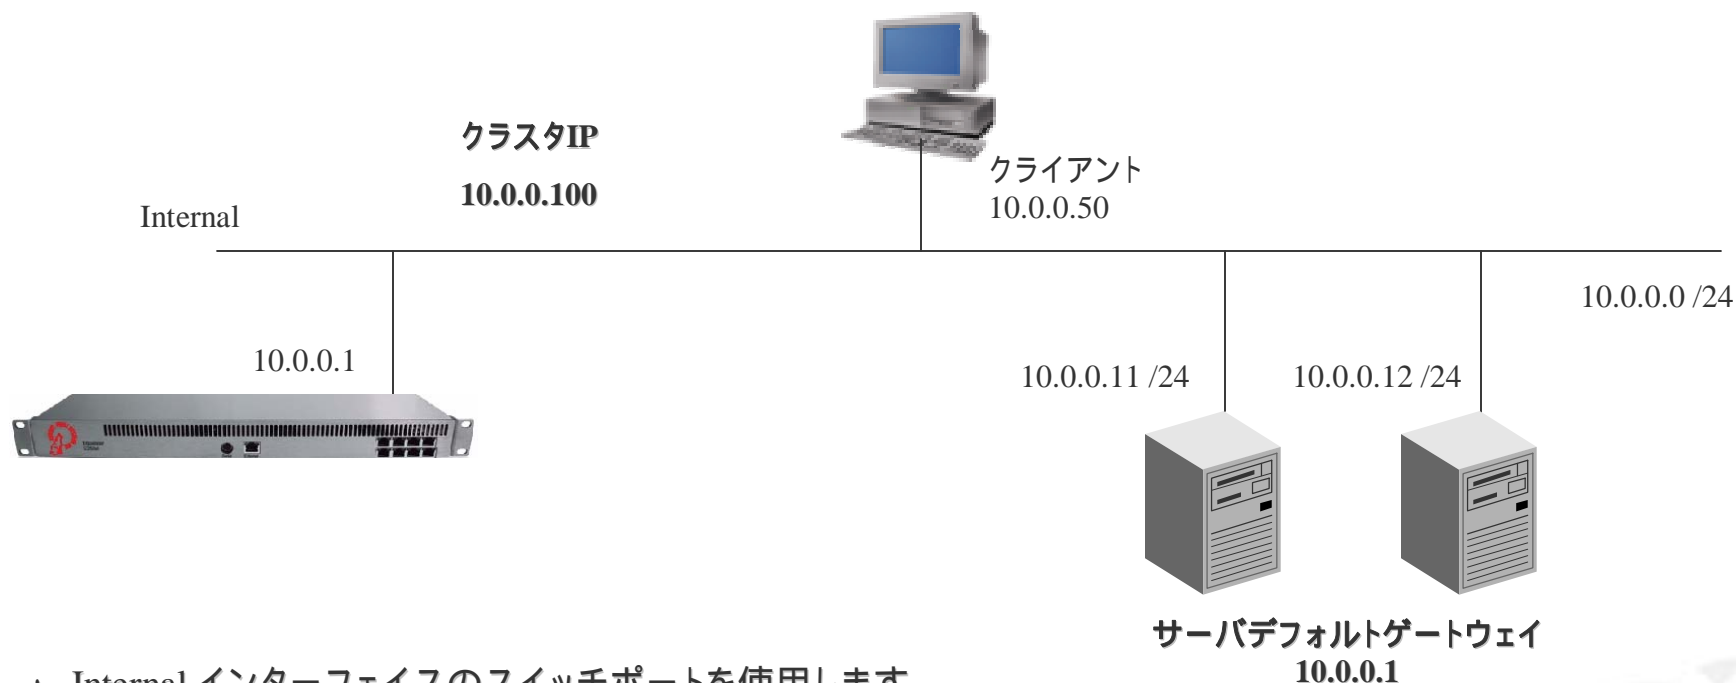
クラスタIP

10.0.0.100

Internal

クライアント
10.0.0.50

10.0.0.0 /24

10.0.0.1

10.0.0.11 /24

10.0.0.12 /24

サーバデフォルトゲートウェイ
10.0.0.1

Internal インターフェイスのスイッチポートを使用します